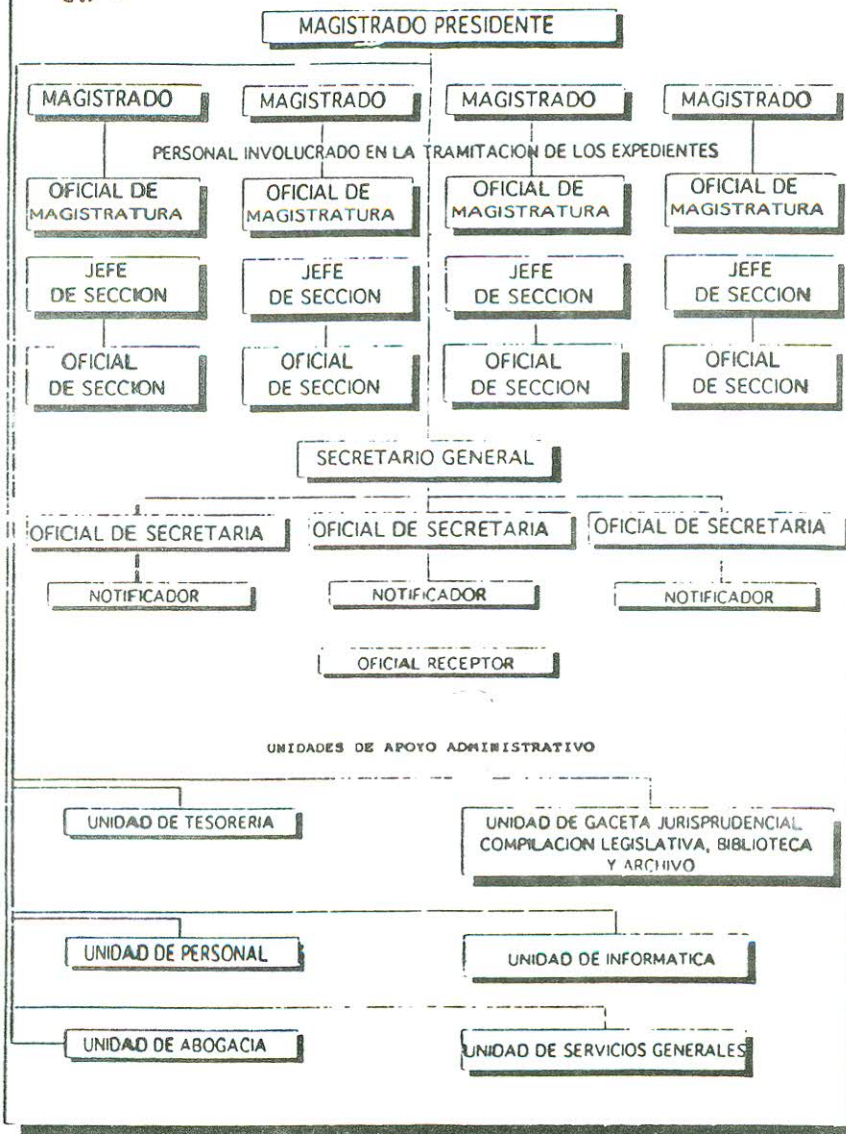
MAGISTRADO PRESIDENTE

MAGISTRADO
MAGISTRADO
MAGISTRADO
MAGISTRADO

PERSONAL INVOLUCRADO EN LA TRAMITACION DE LOS EXPEDIENTES

OFICIAL DE MAGISTRATURA
OFICIAL DE MAGISTRATURA
OFICIAL DE MAGISTRATURA
OFICIAL DE MAGISTRATURA

JEFE DE SECCION
JEFE DE SECCION
JEFE DE SECCION
JEFE DE SECCION

OFICIAL DE SECCION
OFICIAL DE SECCION
OFICIAL DE SECCION
OFICIAL DE SECCION

SECRETARIO GENERAL

OFICIAL DE SECRETARIA
OFICIAL DE SECRETARIA
OFICIAL DE SECRETARIA

NOTIFICADOR
NOTIFICADOR
NOTIFICADOR

OFICIAL RECEPTOR

UNIDADES DE APOYO ADMINISTRATIVO

UNIDAD DE TESORERIA
UNIDAD DE GACETA JURISPRUDENCIAL COMPILACION LEGISLATIVA, BIBLIOTECA Y ARCHIVO

UNIDAD DE PERSONAL
UNIDAD DE INFORMATICA

UNIDAD DE ABOGACIA
UNIDAD DE SERVICIOS GENERALES